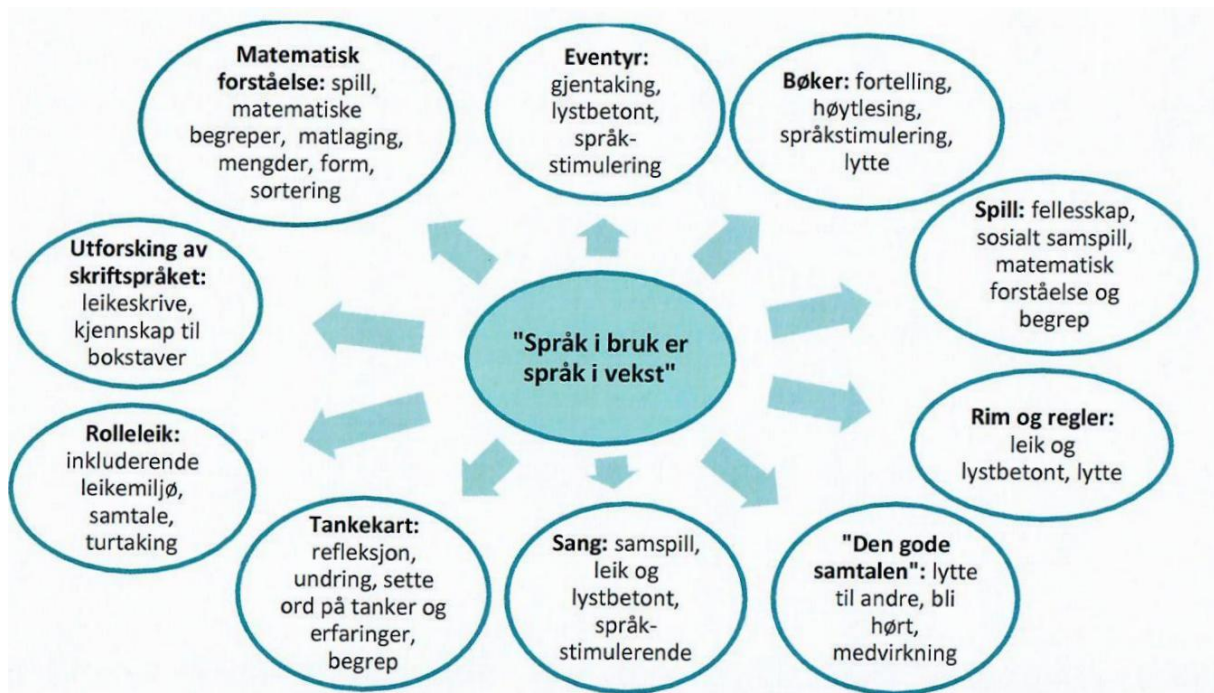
"Språk i bruk er språk i vekst"

Matematisk forståelse: spill, matematiske begreper, matlaging, mengder, form, sortering

Eventyr: gjentaking, lystbetont, språkstimulering

Bøker: fortelling, høytlesing, språkstimulering, lytte

Spill: fellesskap, sosialt samspill, matematisk forståelse og begrep

Utforsking av skriftspråket: leikeskrive, kjennskap til bokstaver

Rim og regler: leik og lystbetont, lytte

Rolleleik: inkluderende leikemiljø, samtale, turtaking

Tankekart: refleksjon, undring, sette ord på tanker og erfaringer, begrep

Sang: samspill, leik og lystbetont, språkstimulerende

"Den gode samtalen": lytte til andre, bli hørt, medvirkning